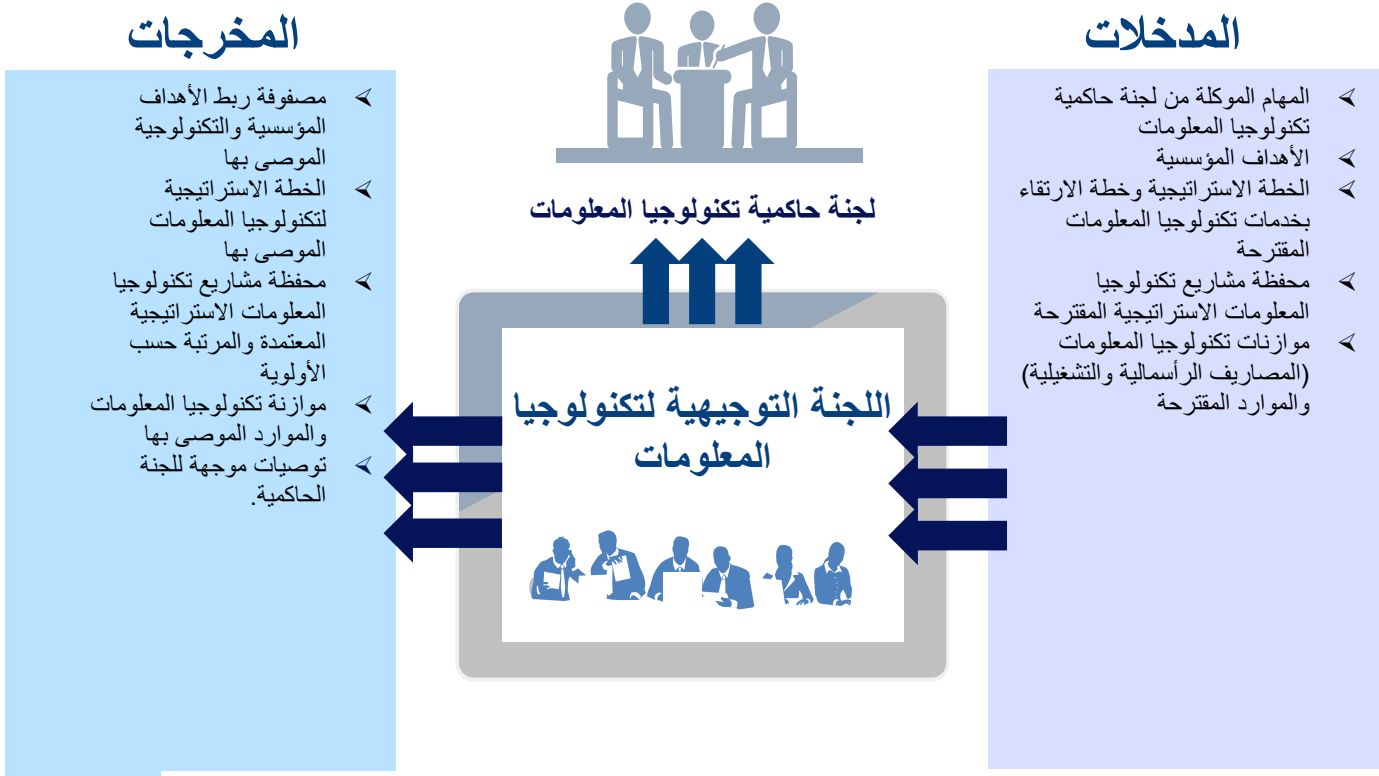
المدخلات

- المهام الموكلة من لجنة حاكمية تكنولوجيا المعلومات
- الأهداف المؤسسية
- الخطة الاستراتيجية وخطة الارتقاء بخدمات تكنولوجيا المعلومات المقترحة
- محفظة مشاريع تكنولوجيا المعلومات الاستراتيجية المقترحة
- موازنات تكنولوجيا المعلومات (المصاريف الرأسمالية والتشغيلية) والموارد المقترحة

لجنة حاكمية تكنولوجيا المعلومات

اللجنة التوجيهية لتكنولوجيا المعلومات

المخرجات

- مصفوفة ربط الأهداف المؤسسية والتكنولوجية الموصى بها
- الخطة الاستراتيجية لتكنولوجيا المعلومات الموصى بها
- محفظة مشاريع تكنولوجيا المعلومات الاستراتيجية المعتمدة والمرتبة حسب الأولوية
- موازنة تكنولوجيا المعلومات والموارد الموصى بها
- توصيات موجهة للجنة الحاكمية.